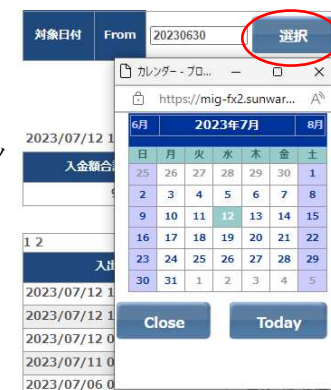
対象日付 From 20230630 選択

カレンダー - ブロ...

https://mig-fx2.sunwar...

6月 2023年7月 8月

| 日 | 月 | 火 | 水 | 木 | 金 | 土 |
|---|---|---|---|---|---|---|
| 25 | 26 | 27 | 28 | 29 | 30 | 1 |
| 2 | 3 | 4 | 5 | 6 | 7 | 8 |
| 9 | 10 | 11 | 12 | 13 | 14 | 15 |
| 16 | 17 | 18 | 19 | 20 | 21 | 22 |
| 23 | 24 | 25 | 26 | 27 | 28 | 29 |
| 30 | 31 | 1 | 2 | 3 | 4 | 5 |

Close Today

2023/07/12 1

入金額合

9

1 2

入

2023/07/12 1

2023/07/12 1

2023/07/12 0

2023/07/11 0

2023/07/06 0